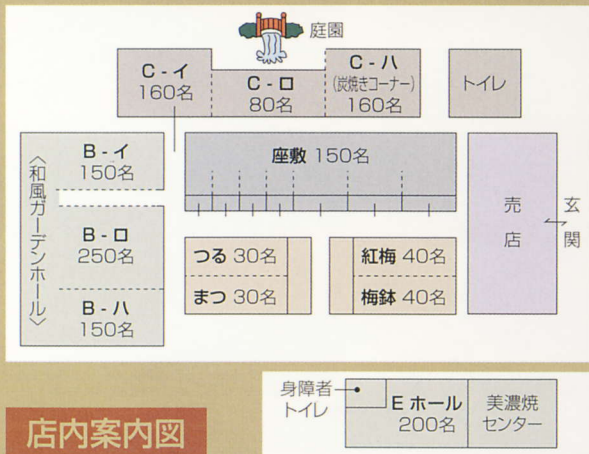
庭園

C-イ
160名

C-ロ
80名

C-ハ
(炭焼きコーナー)
160名

トイレ

〈和風ガーデンホール〉

B-イ
150名

B-ロ
250名

B-ハ
150名

座敷 150名

つる 30名
まつ 30名

紅梅 40名
梅鉢 40名

売店

玄関

身障者トイレ

E ホール
200名

美濃焼センター

店内案内図